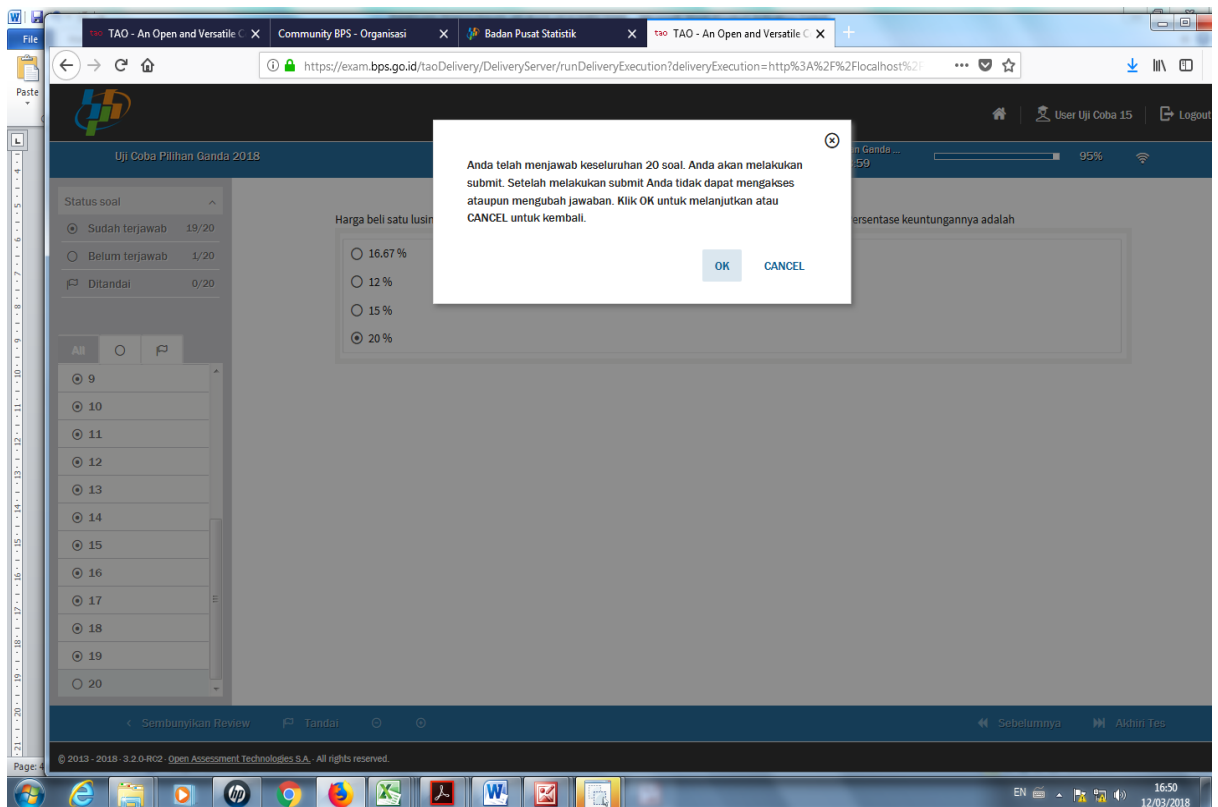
File

Paste

TAO - An Open and Versatile C ✕ | Community BPS - Organisasi ✕ | Badan Pusat Statistik ✕ | TAO - An Open and Versatile C ✕

https://exam.bps.go.id/taoDelivery/DeliveryServer/runDeliveryExecution?deliveryExecution=http%3A%2F%2Flocalhost%2F

User Uji Coba 15 | Logout

Uji Coba Pilihan Ganda 2018

n Ganda ...
59

95%

Status soal

Sudah terjawab 19/20

Belum terjawab 1/20

Ditandai 0/20

All

9
10
11
12
13
14
15
16
17
18
19
20

Harga beli satu lusin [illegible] ersentase keuntungannya adalah

16.67 %
12 %
15 %
20 %

Anda telah menjawab keseluruhan 20 soal. Anda akan melakukan submit. Setelah melakukan submit Anda tidak dapat mengakses ataupun mengubah jawaban. Klik OK untuk melanjutkan atau CANCEL untuk kembali.

OK CANCEL

Sembunyikan Review | Tandai | Sebelumnya | Akhiri Tes

© 2013 - 2018 · 3.2.0-RC2 · Open Assessment Technologies S.A. · All rights reserved.

Page: 4

EN 16:50 12/03/2018